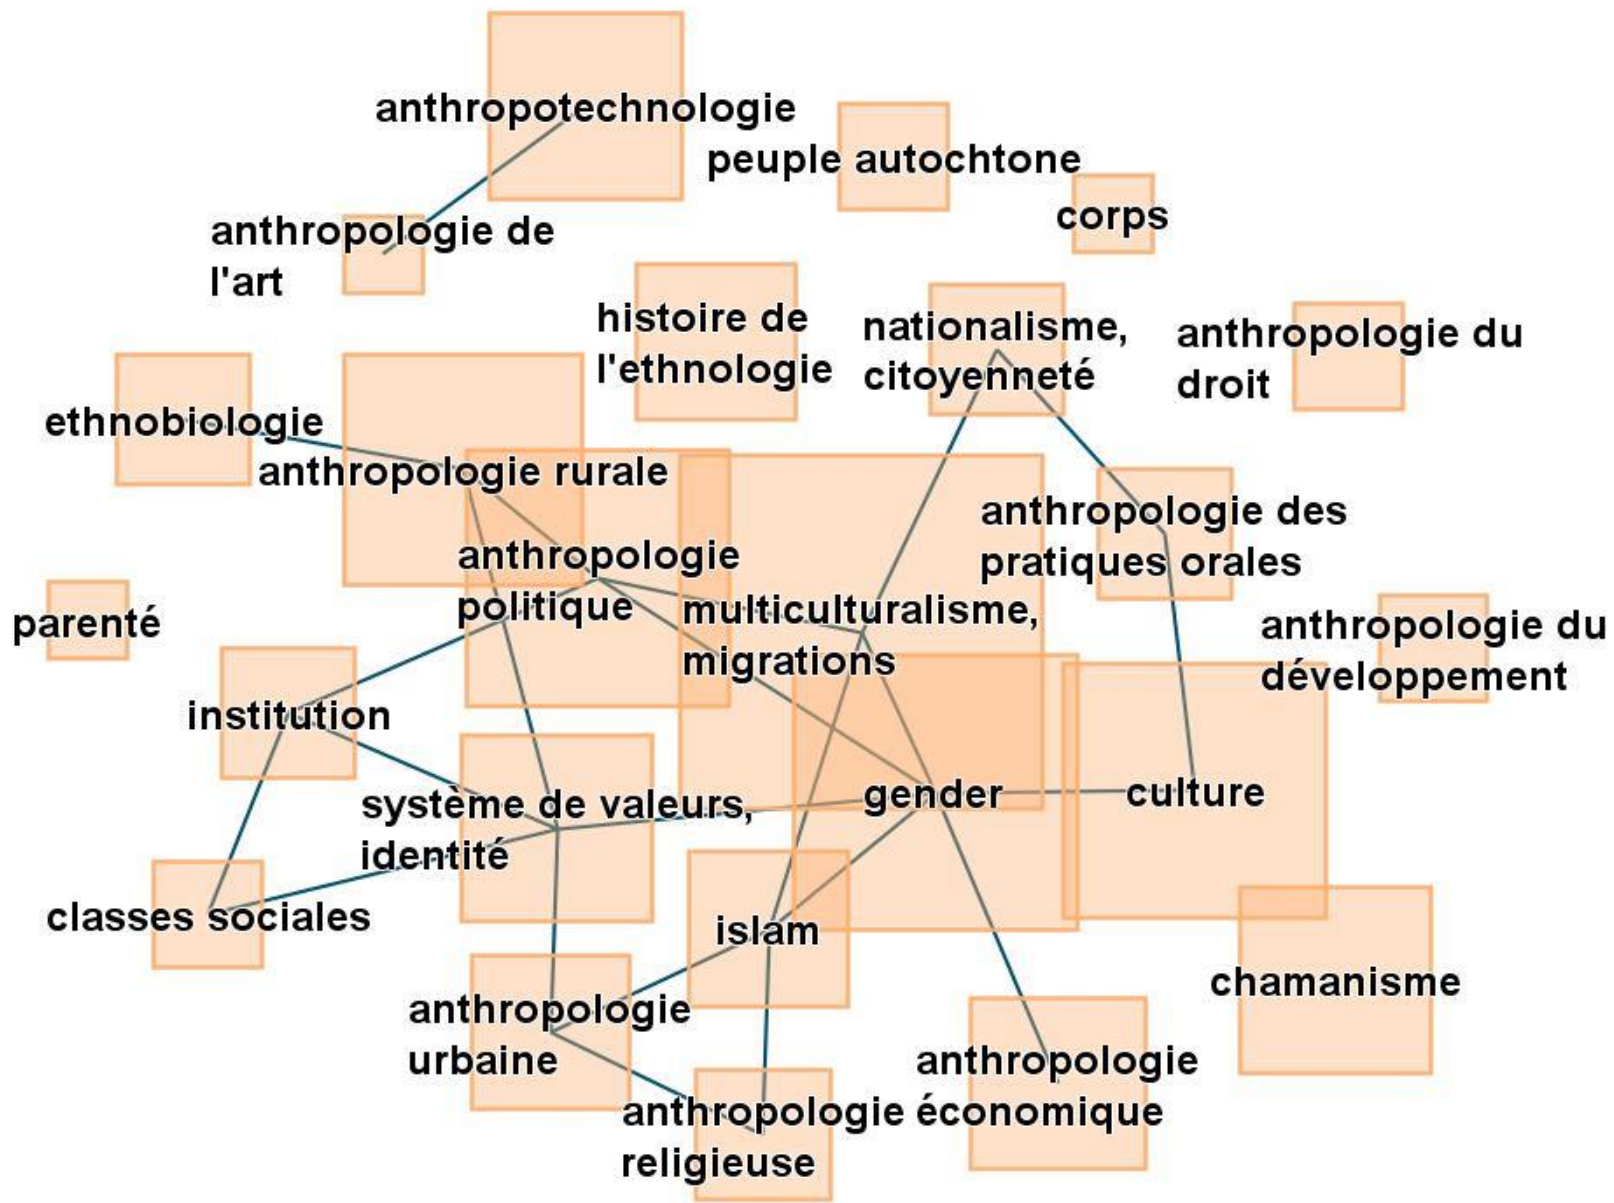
anthropotechnologie

peuple autochtone

corps

anthropologie de l'art

histoire de l'ethnologie

nationalisme, citoyenneté

anthropologie du droit

ethnobiologie

anthropologie rurale

anthropologie des pratiques orales

anthropologie politique

parenté

multiculturalisme, migrations

anthropologie du développement

institution

système de valeurs, identité

gender

culture

classes sociales

islam

chamanisme

anthropologie urbaine

anthropologie économique

anthropologie religieuse